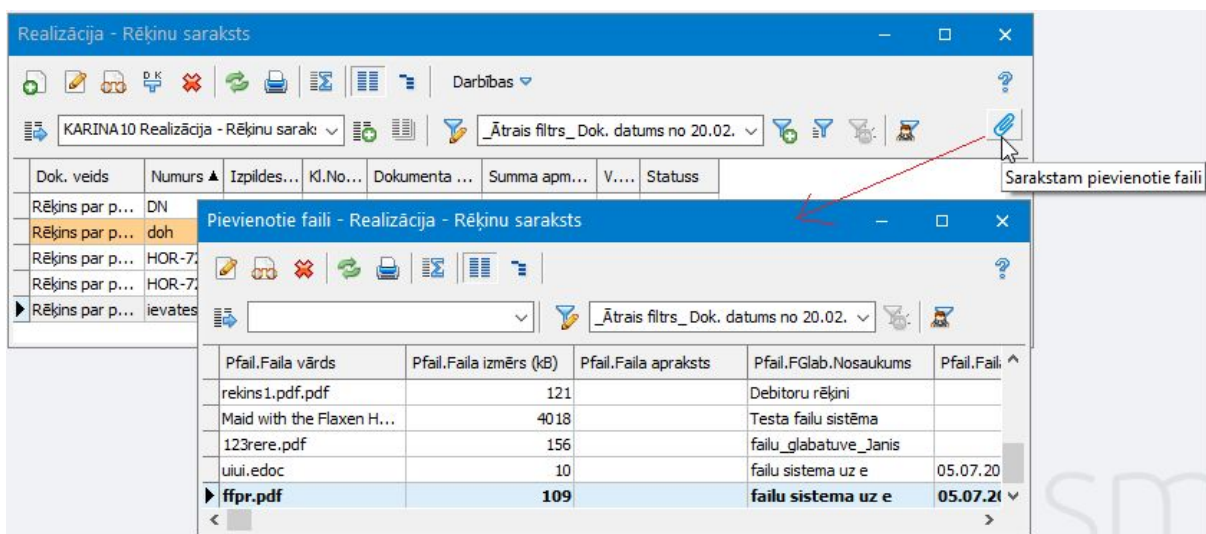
Realizācija - Rēķinu saraksts

Darbības

KARINA10 Realizācija - Rēķinu sarak:

_Ātrais filtrs_ Dok. datums no 20.02.

| Dok. veids | Numurs ▲ | Izpildes... | Kl.No... | Dokumenta ... | Summa apm... | V.... | Statuss |
|---|---|---|---|---|---|---|---|
| Rēķins par p... | DN | | | | | | |
| Rēķins par p... | doh | | | | | | |
| Rēķins par p... | HOR-7: | | | | | | |
| Rēķins par p... | HOR-7: | | | | | | |
| Rēķins par p... | ievates | | | | | | |

Sarakstam pievienotie faili

Pievienotie faili - Realizācija - Rēķinu saraksts

_Ātrais filtrs_ Dok. datums no 20.02.

| Pfail.Faila vārds | Pfail.Faila izmērs (kB) | Pfail.Faila apraksts | Pfail.FGlab.Nosaukums | Pfail.Fail |
|---|---|---|---|---|
| rekins1.pdf.pdf | 121 | | Debitoru rēķini | |
| Maid with the Flaxen H... | 4018 | | Testa failu sistēma | |
| 123rere.pdf | 156 | | failu_glabatuve_Janis | |
| uiui.edoc | 10 | | failu sistema uz e | 05.07.20 |
| ffpr.pdf | 109 | | failu sistema uz e | 05.07.2( |